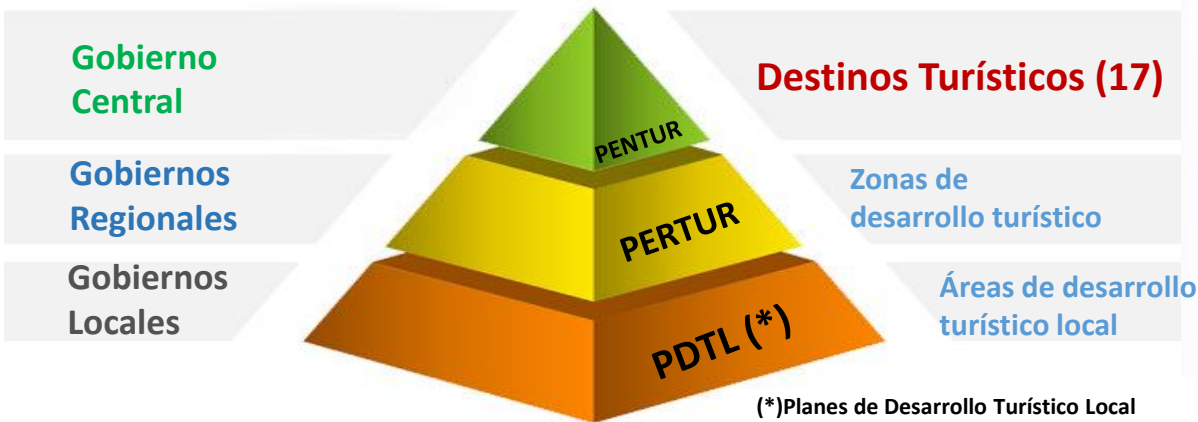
Gobierno Central

Destinos Turísticos (17)

PENTUR

Gobiernos Regionales

PERTUR

Zonas de desarrollo turístico

Gobiernos Locales

PDTL (*)

Áreas de desarrollo turístico local

(*)Planes de Desarrollo Turístico Local